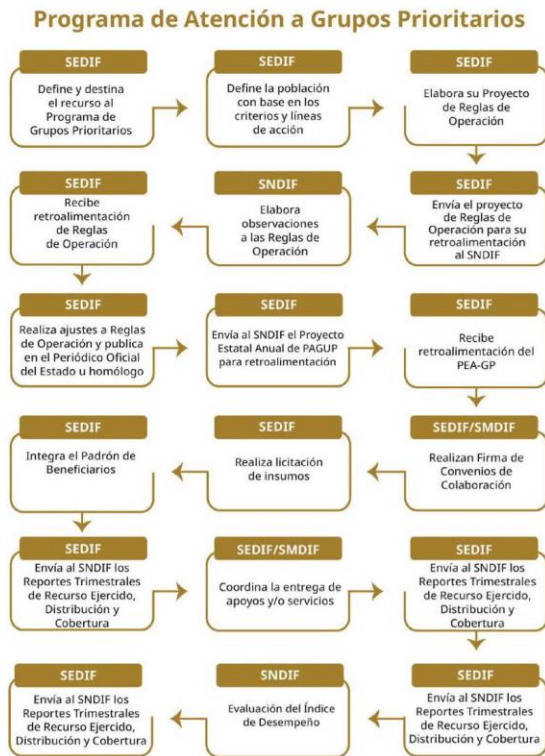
Programa de Atención a Grupos Prioritarios

SEDIF
Define y destina el recurso al Programa de Grupos Prioritarios

SEDIF
Define la población con base en los criterios y líneas de acción

SEDIF
Elabora su Proyecto de Reglas de Operación

SEDIF
Envía el proyecto de Reglas de Operación para su retroalimentación al SNDIF

SNDIF
Elabora observaciones a las Reglas de Operación

SEDIF
Recibe retroalimentación de Reglas de Operación

SEDIF
Realiza ajustes a Reglas de Operación y publica en el Periódico Oficial del Estado u homólogo

SEDIF
Envía al SNDIF el Proyecto Estatal Anual de PAGUP para retroalimentación

SEDIF
Recibe retroalimentación del PEA-GP

SEDIF/SMDIF
Realizan Firma de Convenios de Colaboración

SEDIF
Realiza licitación de insumos

SEDIF
Integra el Padrón de Beneficiarios

SEDIF
Envía al SNDIF los Reportes Trimestrales de Recurso Ejercido, Distribución y Cobertura

SEDIF/SMDIF
Coordina la entrega de apoyos y/o servicios

SEDIF
Envía al SNDIF los Reportes Trimestrales de Recurso Ejercido, Distribución y Cobertura

SEDIF
Envía al SNDIF los Reportes Trimestrales de Recurso Ejercido, Distribución y Cobertura

SNDIF
Evaluación del Índice de Desempeño

SEDIF
Envía al SNDIF los Reportes Trimestrales de Recurso Ejercido, Distribución y Cobertura